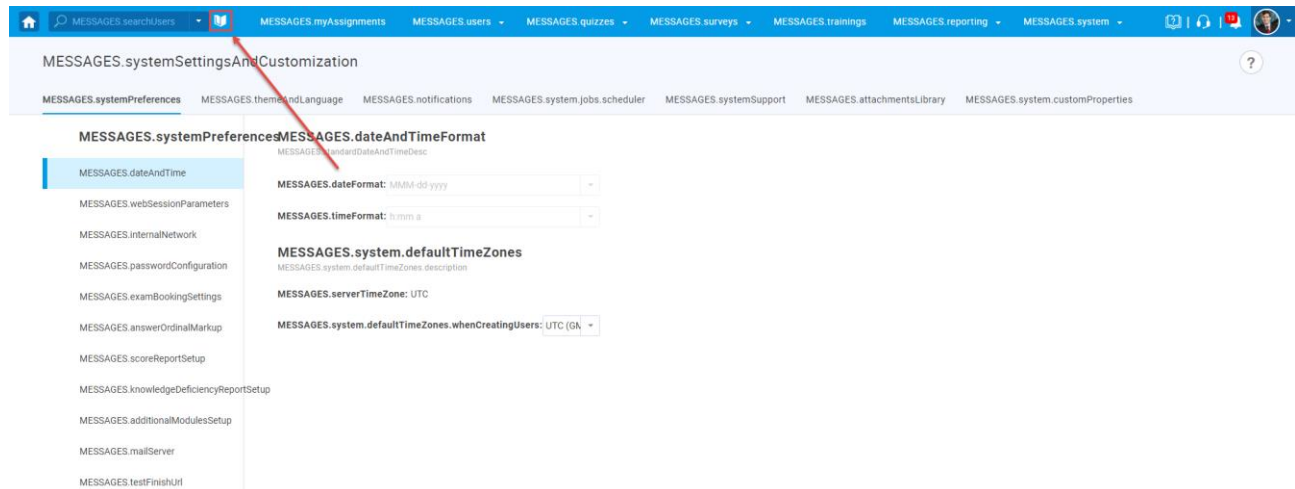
MESSAGES.searchUsers

MESSAGES.myAssignments MESSAGES.users MESSAGES.quizzes MESSAGES.surveys MESSAGES.trainings MESSAGES.reporting MESSAGES.system

13

MESSAGES.systemSettingsAndCustomization

?

MESSAGES.systemPreferences MESSAGES.themeAndLanguage MESSAGES.notifications MESSAGES.system.jobs.scheduler MESSAGES.systemSupport MESSAGES.attachmentsLibrary MESSAGES.system.customProperties

MESSAGES.systemPreferences

MESSAGES.dateAndTime
MESSAGES.webSessionParameters
MESSAGES.internalNetwork
MESSAGES.passwordConfiguration
MESSAGES.examBookingSettings
MESSAGES.answerOrdinalMarkup
MESSAGES.scoreReportSetup
MESSAGES.knowledgeDeficiencyReportSetup
MESSAGES.additionalModulesSetup
MESSAGES.mailServer
MESSAGES.testFinishUrl

MESSAGES.dateAndTimeFormat
MESSAGES.standardDateAndTimeDesc

MESSAGES.dateFormat: MMM-dd-yyyy

MESSAGES.timeFormat: h:mm a

MESSAGES.system.defaultTimeZones
MESSAGES.system.defaultTimeZones.description

MESSAGES.serverTimeZone: UTC

MESSAGES.system.defaultTimeZones.whenCreatingUsers: UTC (GN